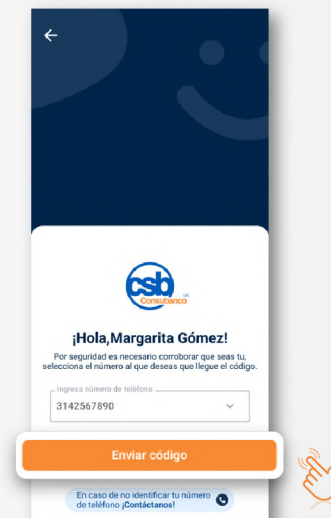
←

csb
Consubanco

¡Hola,Margarita Gómez!

Por seguridad es necesario corroborar que seas tu, selecciona el número al que deseas que llegue el código.

Ingresa número de teléfono
3142567890

Enviar código

En caso de no identificar tu número de teléfono ¡Contáctanos!